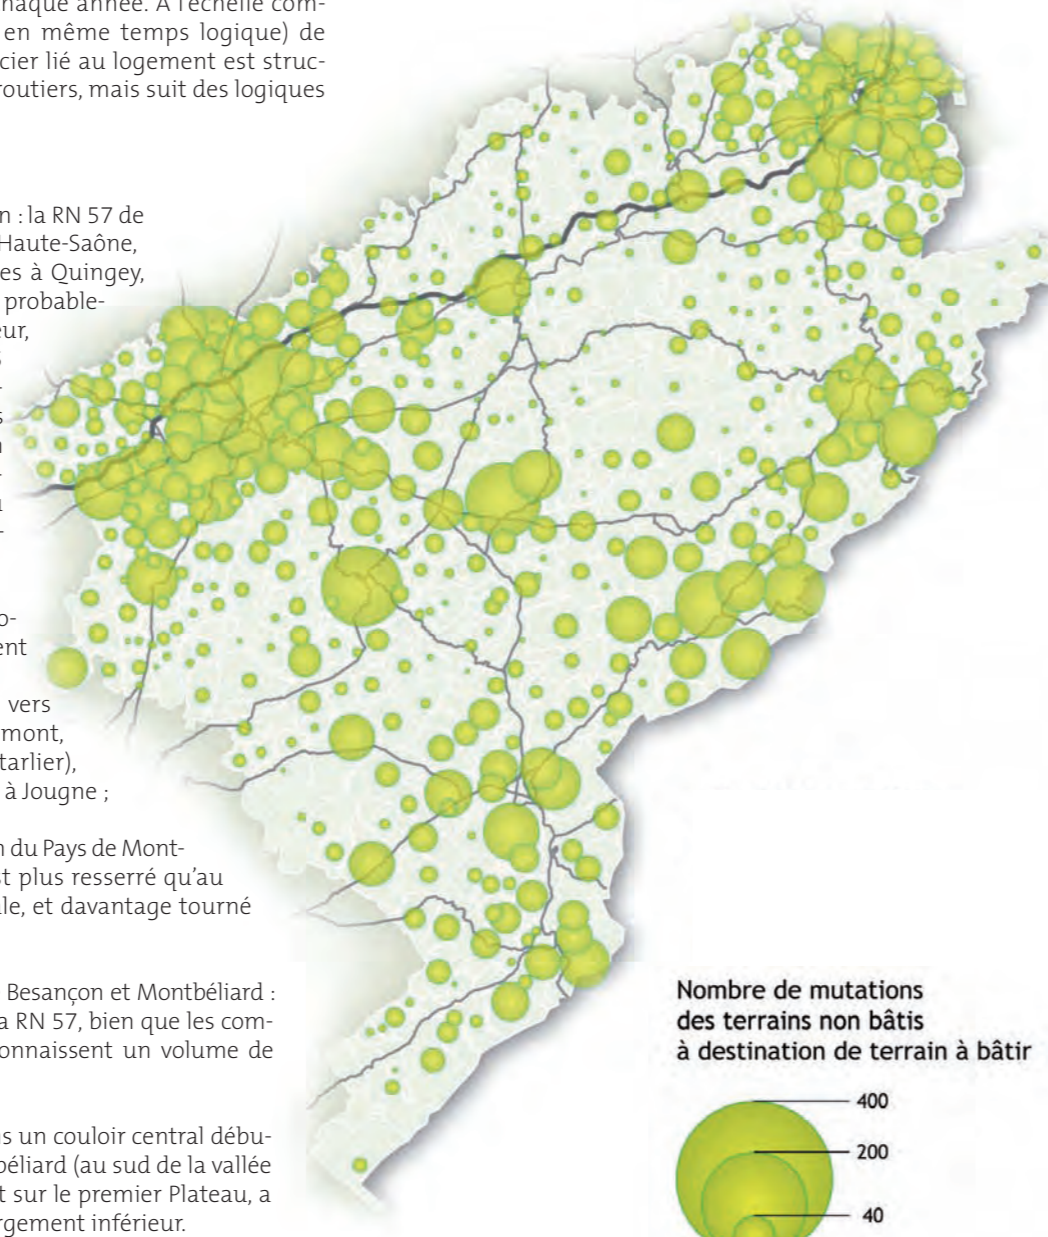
chaque année. À l'échelle com- en même temps logique) de cier lié au logement est struc- routiers, mais suit des logiques

n : la RN 57 de Haute-Saône, es à Quingey, probable- eur,

o- ent

vers mont, tarlier), à Jougne ;

n du Pays de Mont- t plus resserré qu'au le, et davantage tourné

Besançon et Montbéliard : a RN 57, bien que les com- onnaissent un volume de

s un couloir central débu- béliard (au sud de la vallée t sur le premier Plateau, a rgement inférieur.

Nombre de mutations des terrains non bâtis à destination de terrain à bâtir

400

200

40